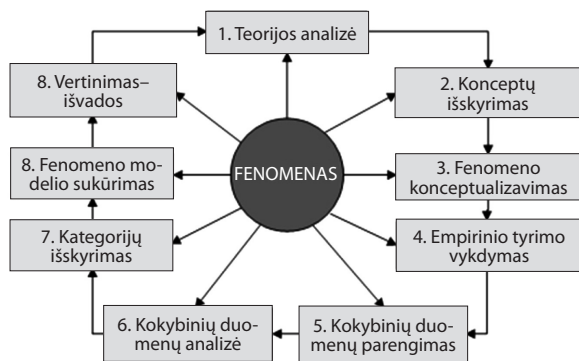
1. Teorijos analizė

2. Konceptų išskyrimas

3. Fenomeno konceptualizavimas

4. Empirinio tyrimo vykdymas

5. Kokybinių duomenų parengimas

6. Kokybinių duomenų analizė

7. Kategorijų išskyrimas

8. Fenomeno modelio sukūrimas

8. Vertinimas–išvados

FENOMENAS